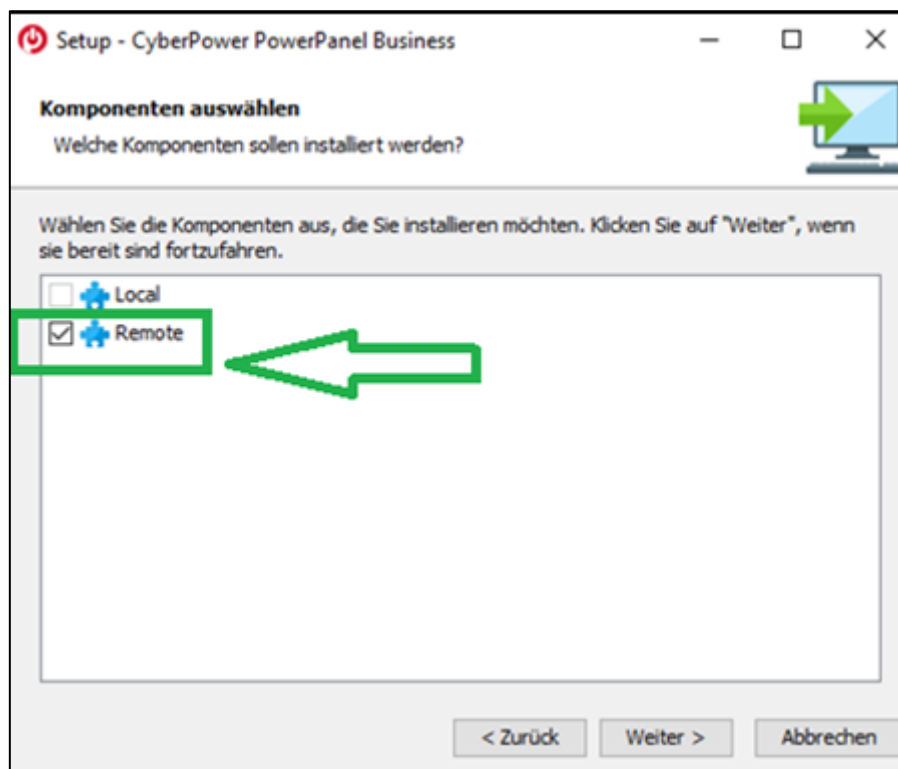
Setup - CyberPower PowerPanel Business

Komponenten auswählen

Welche Komponenten sollen installiert werden?

Wählen Sie die Komponenten aus, die Sie installieren möchten. Klicken Sie auf "Weiter", wenn sie bereit sind fortzufahren.

Local

Remote

< Zurück

Weiter >

Abbrechen